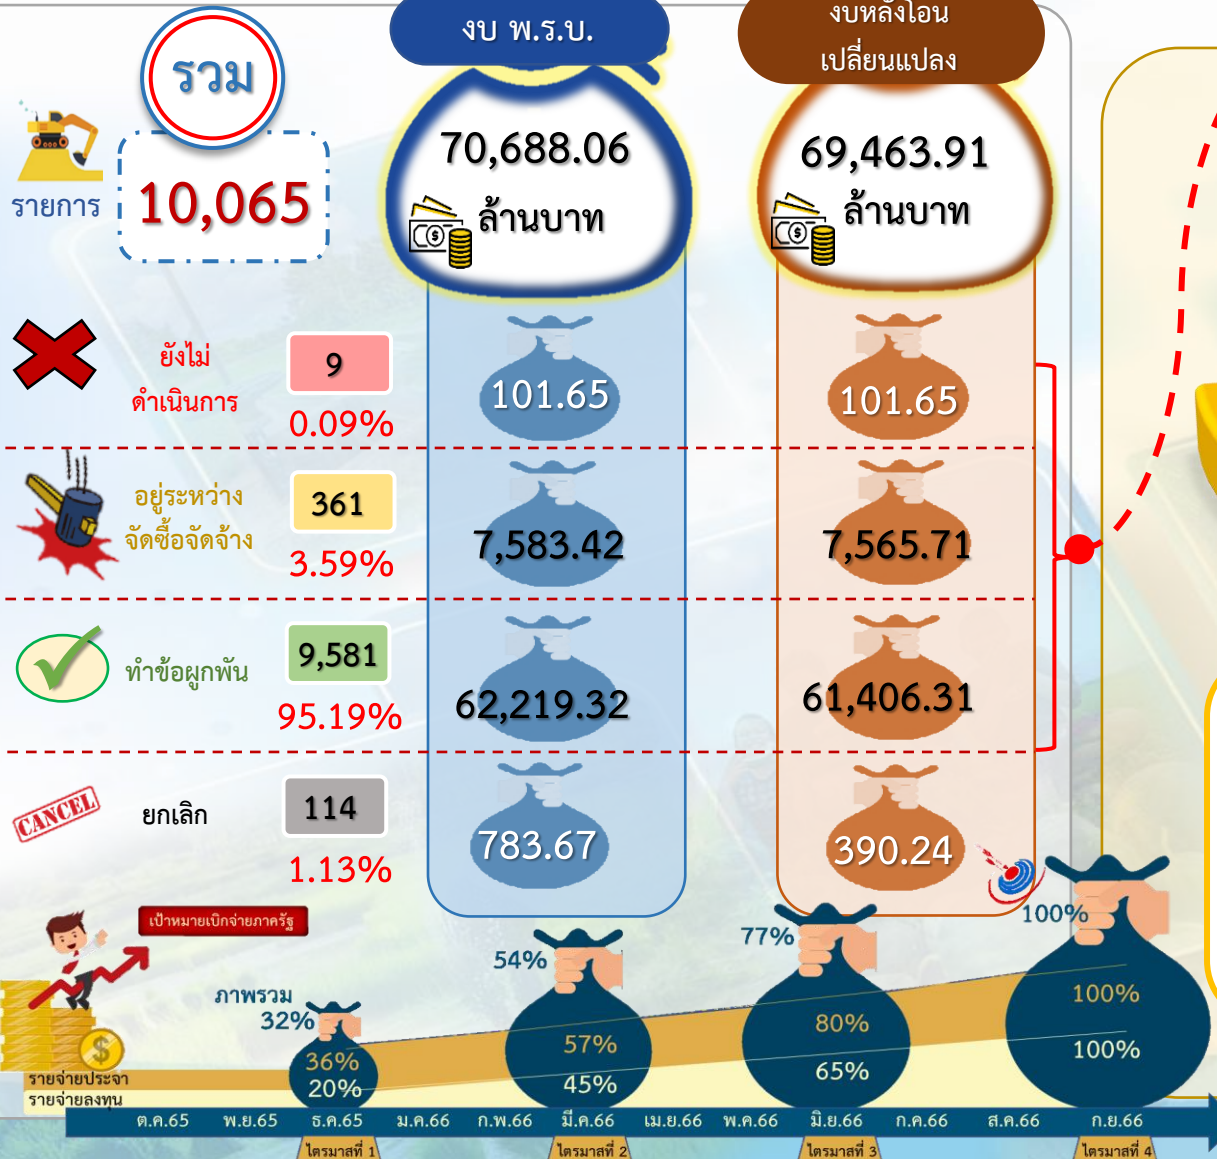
รวม

รายการ 10,065

งบ พ.ร.บ.

70,688.06 ล้านบาท

งบหลังโอนเปลี่ยนแปลง

69,463.91 ล้านบาท

ยังไม่ดำเนินการ 9 0.09% 101.65 101.65

อยู่ระหว่างจัดซื้อจัดจ้าง 361 3.59% 7,583.42 7,565.71

ทำข้อผูกพัน 9,581 95.19% 62,219.32 61,406.31

CANCEL ยกเลิก 114 1.13% 783.67 390.24

เป้าหมายเบิกจ่ายภาครัฐ

ภาพรวม 32% 36% 20%

54% 57% 45%

77% 80% 65%

100% 100% 100%

รายจ่ายประจำ
รายจ่ายลงทุน

ต.ค.65 พ.ย.65 ธ.ค.65 ม.ค.66 ก.พ.66 มี.ค.66 เม.ย.66 พ.ค.66 มิ.ย.66 ก.ค.66 ส.ค.66 ก.ย.66

ไตรมาสที่ 1 ไตรมาสที่ 2 ไตรมาสที่ 3 ไตรมาสที่ 4